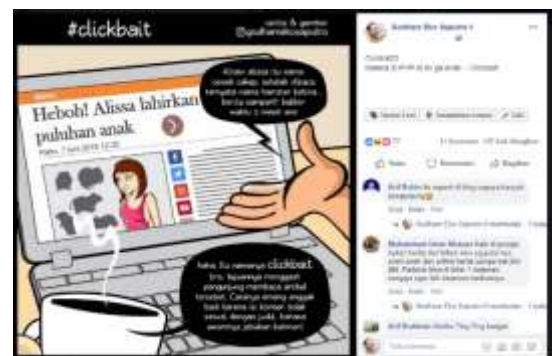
#clickbait

cerita & gambar @yudhanalkosaputra

Heboh! Alissa lahirkan puluhan anak

Kirain Alissa itu nama cewek cakep, setelah dibaca ternyata nama hamster betina. Berita sampah! Bikin waktu 5 menit aku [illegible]

Nah, itu namanya clickbait bro. Tujuannya menggaet pengunjung membaca artikel tersebut. Caranya emang enggak baik karena isi konten tidak sesuai dengan judul, biasanya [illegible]

Yudhana Eko Saputra

CLICKBAIT

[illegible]

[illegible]

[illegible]

Suka

Komentari

Bagikan

Arif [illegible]

Yudhana Eko Saputra

Muhammad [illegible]

Yudhana Eko Saputra

Arif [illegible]